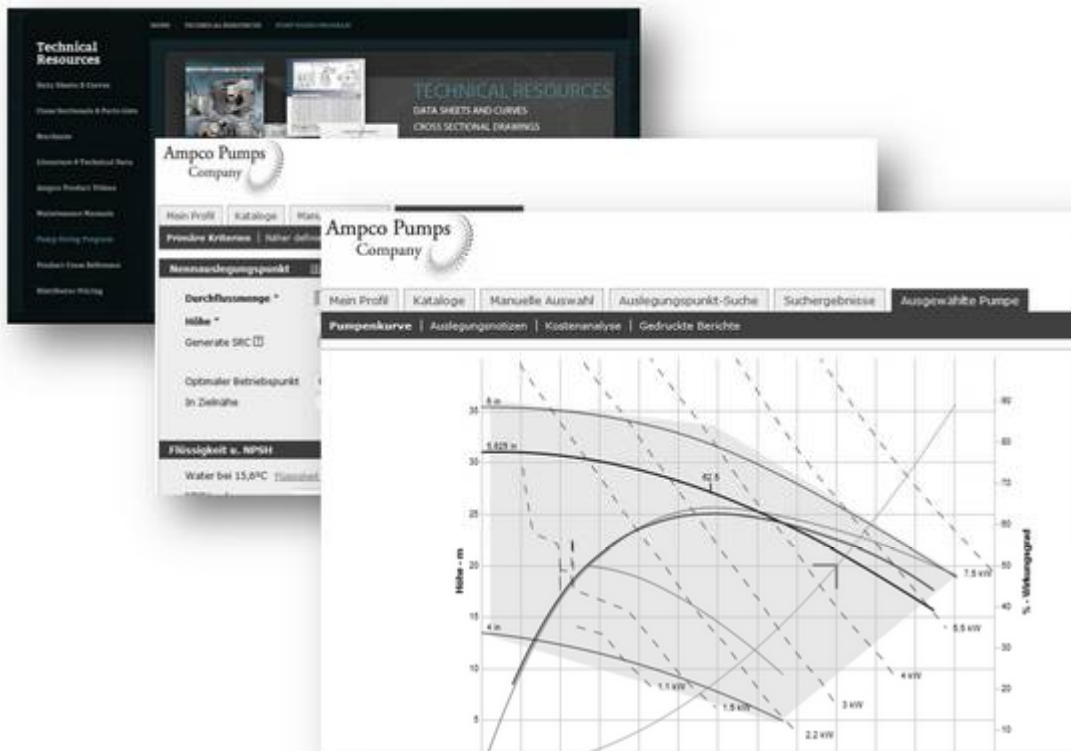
HOME   TECHNICAL RESOURCES   PUMP SIZING PROGRAM

Technical Resources

Data Sheets & Curves
Cross Sectionals & Parts Lists
Brochures
Literature & Technical Data
Ampco Product Videos
Maintenance Manuals
Pump Sizing Program
Product Cross Reference
Distributor Pricing

TECHNICAL RESOURCES
DATA SHEETS AND CURVES
CROSS SECTIONAL DRAWINGS

Ampco Pumps Company

Mein Profil | Kataloge | Manu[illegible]

Primäre Kriterien | Näher defin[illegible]

Nennauslegungspunkt

Durchflussmenge *
Höhe *
Generate SRC

Optimaler Betriebspunkt
In Zielnähe

Flüssigkeit u. NPSH

Water bei 15,6°C Flüssigkeit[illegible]

Ampco Pumps Company

Mein Profil | Kataloge | Manuelle Auswahl | Auslegungspunkt-Suche | Suchergebnisse | Ausgewählte Pumpe

Pumpenkurve | Auslegungsnotizen | Kostenanalyse | Gedruckte Berichte

Höhe - m
% - Wirkungsgrad

35
30
25
20
15
10
5

90
80
70
60
50
40
30
20
10

6 in
5.625 in
4 in
42.8

7.5 kW
5.5 kW
4 kW
3 kW
2.2 kW
1.5 kW
1.1 kW